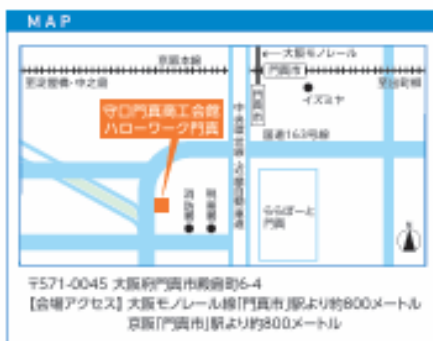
MAP

京阪本線

至淀屋橋・中之島

大阪モノレール

門真市

京阪

イズミヤ

至京都

守口門真商工会館
ハローワーク門真

国道163号線

中央環状線

近畿自動車道

消防署

税務署

ららぽーと
門真

N

〒571-0045 大阪府門真市殿島町6-4
【会場アクセス】大阪モノレール線「門真市」駅より約800メートル
京阪「門真市」駅より約800メートル